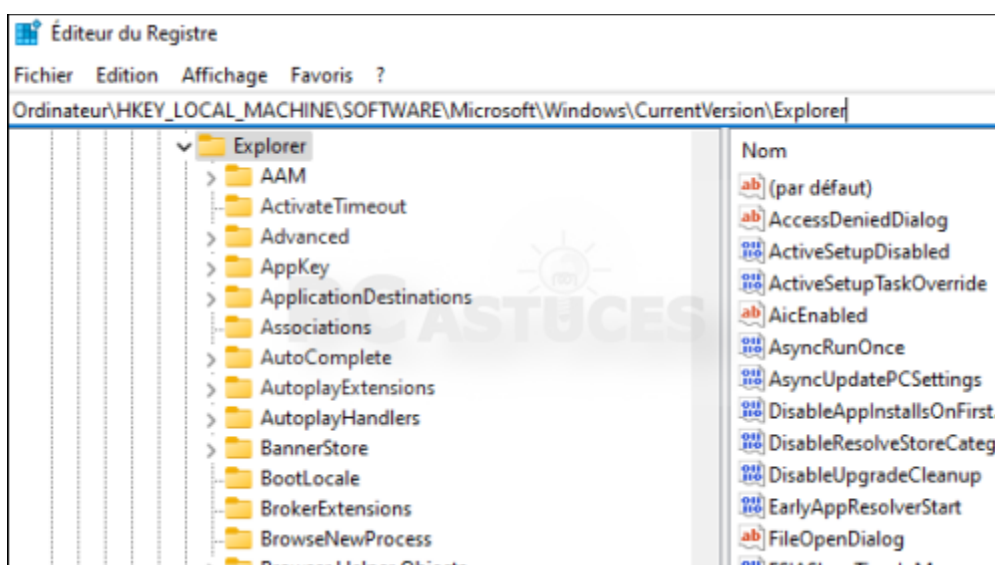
Éditeur du Registre

Fichier Edition Affichage Favoris ?

Ordinateur\HKEY_LOCAL_MACHINE\SOFTWARE\Microsoft\Windows\CurrentVersion\Explorer

Explorer
AAM
ActivateTimeout
Advanced
AppKey
ApplicationDestinations
Associations
AutoComplete
AutoplayExtensions
AutoplayHandlers
BannerStore
BootLocale
BrokerExtensions
BrowseNewProcess

Nom
(par défaut)
AccessDeniedDialog
ActiveSetupDisabled
ActiveSetupTaskOverride
AicEnabled
AsyncRunOnce
AsyncUpdatePCSettings
DisableAppInstallsOnFirst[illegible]
DisableResolveStoreCateg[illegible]
DisableUpgradeCleanup
EarlyAppResolverStart
FileOpenDialog

PC ASTUCES